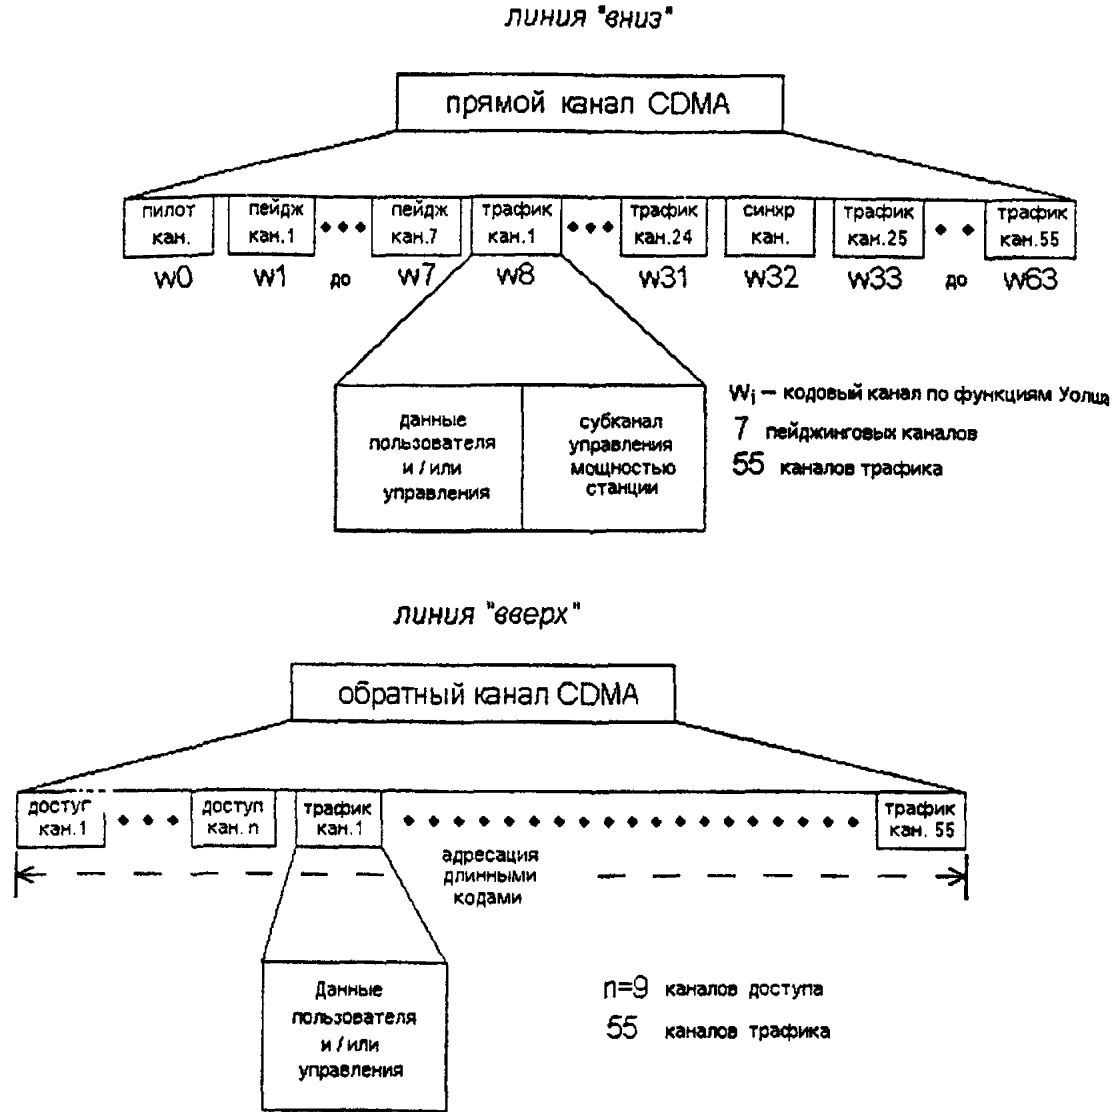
линия "вниз"

прямой канал CDMA

пилот кан.

пейдж кан.1

пейдж кан.7

трафик кан.1

трафик кан.24

синхр кан.

трафик кан.25

трафик кан.55

w0 w1 до w7 w8 w31 w32 w33 до w63

данные пользователя и / или управления

субканал управления мощностью станции

$W_i$ — кодовый канал по функциям Уолш

7 пейджинговых каналов

55 каналов трафика

линия "вверх"

обратный канал CDMA

достуг кан.1

доступ кан. n

трафик кан.1

трафик кан. 55

адресация длинными кодами

Данные пользователя и / или управления

n=9 каналов доступа

55 каналов трафика